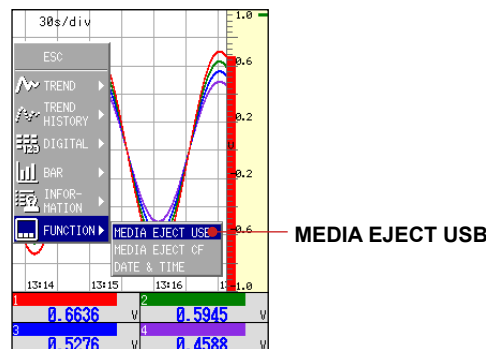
30s/div

ESC

TREND

TREND HISTORY

DIGITAL

BAR

INFORMATION

FUNCTION

MEDIA EJECT USB

MEDIA EJECT CF

DATE & TIME

1.0

0.6

0.2

0.2

0.6

1.0

13:14

13:15

13:16

13:1

MEDIA EJECT USB

1

0.6636 V

2

0.5945 V

3

0.5276 V

4

0.4588 V